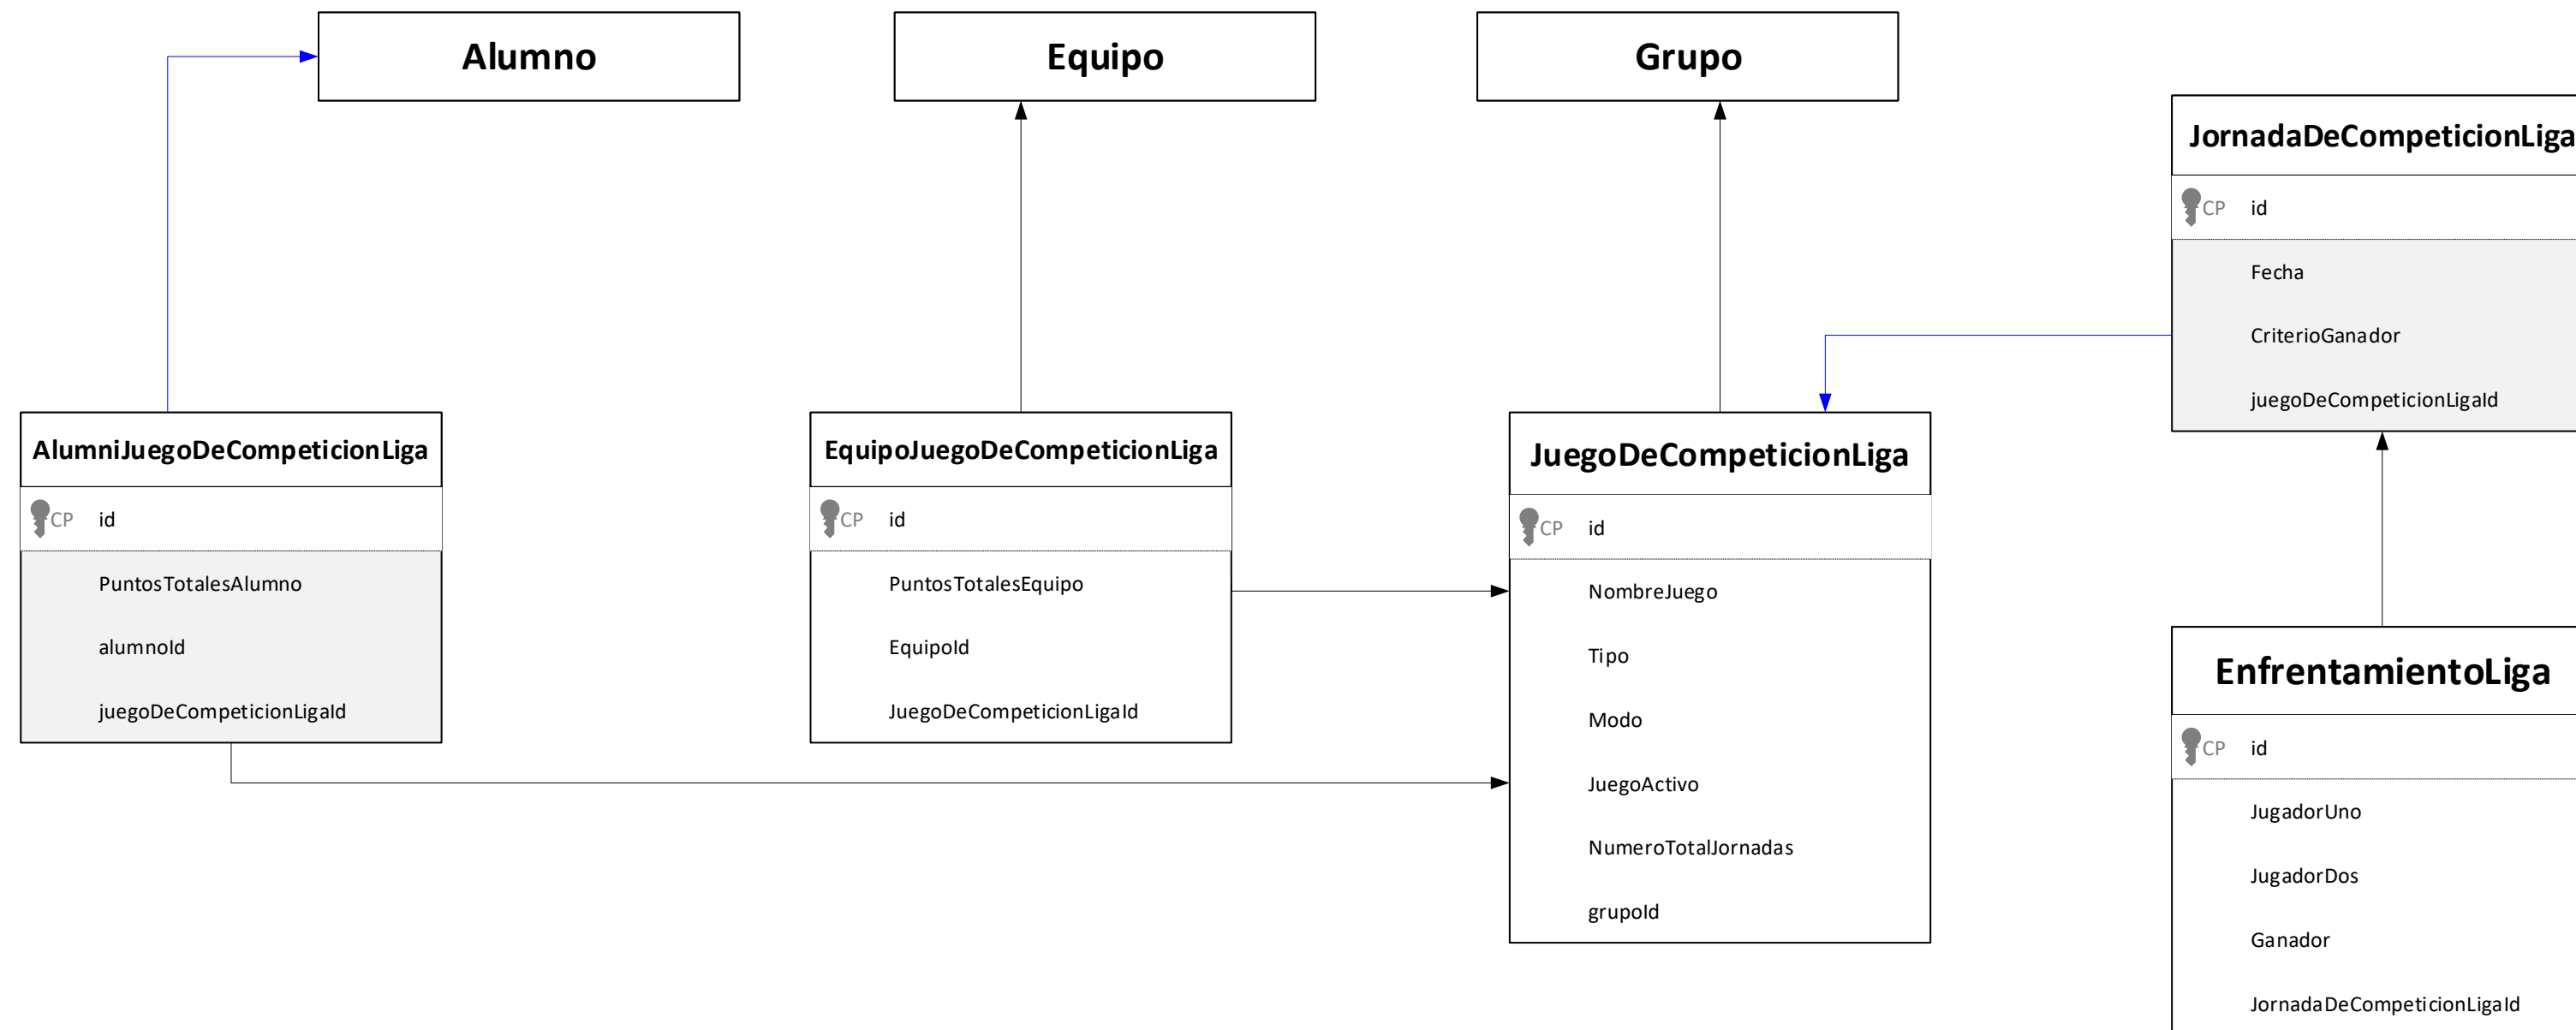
Alumno

Equipo

Grupo

JornadaDeCompeticionLiga
CP id
Fecha
CriterioGanador
juegoDeCompeticionLigaId

AlumniJuegoDeCompeticionLiga
CP id
PuntosTotalesAlumno
alumnoId
juegoDeCompeticionLigaId

EquipoJuegoDeCompeticionLiga
CP id
PuntosTotalesEquipo
EquipoId
JuegoDeCompeticionLigaId

JuegoDeCompeticionLiga
CP id
NombreJuego
Tipo
Modo
JuegoActivo
NumeroTotalJornadas
grupoId

EnfrentamientoLiga
CP id
JugadorUno
JugadorDos
Ganador
JornadaDeCompeticionLigaId